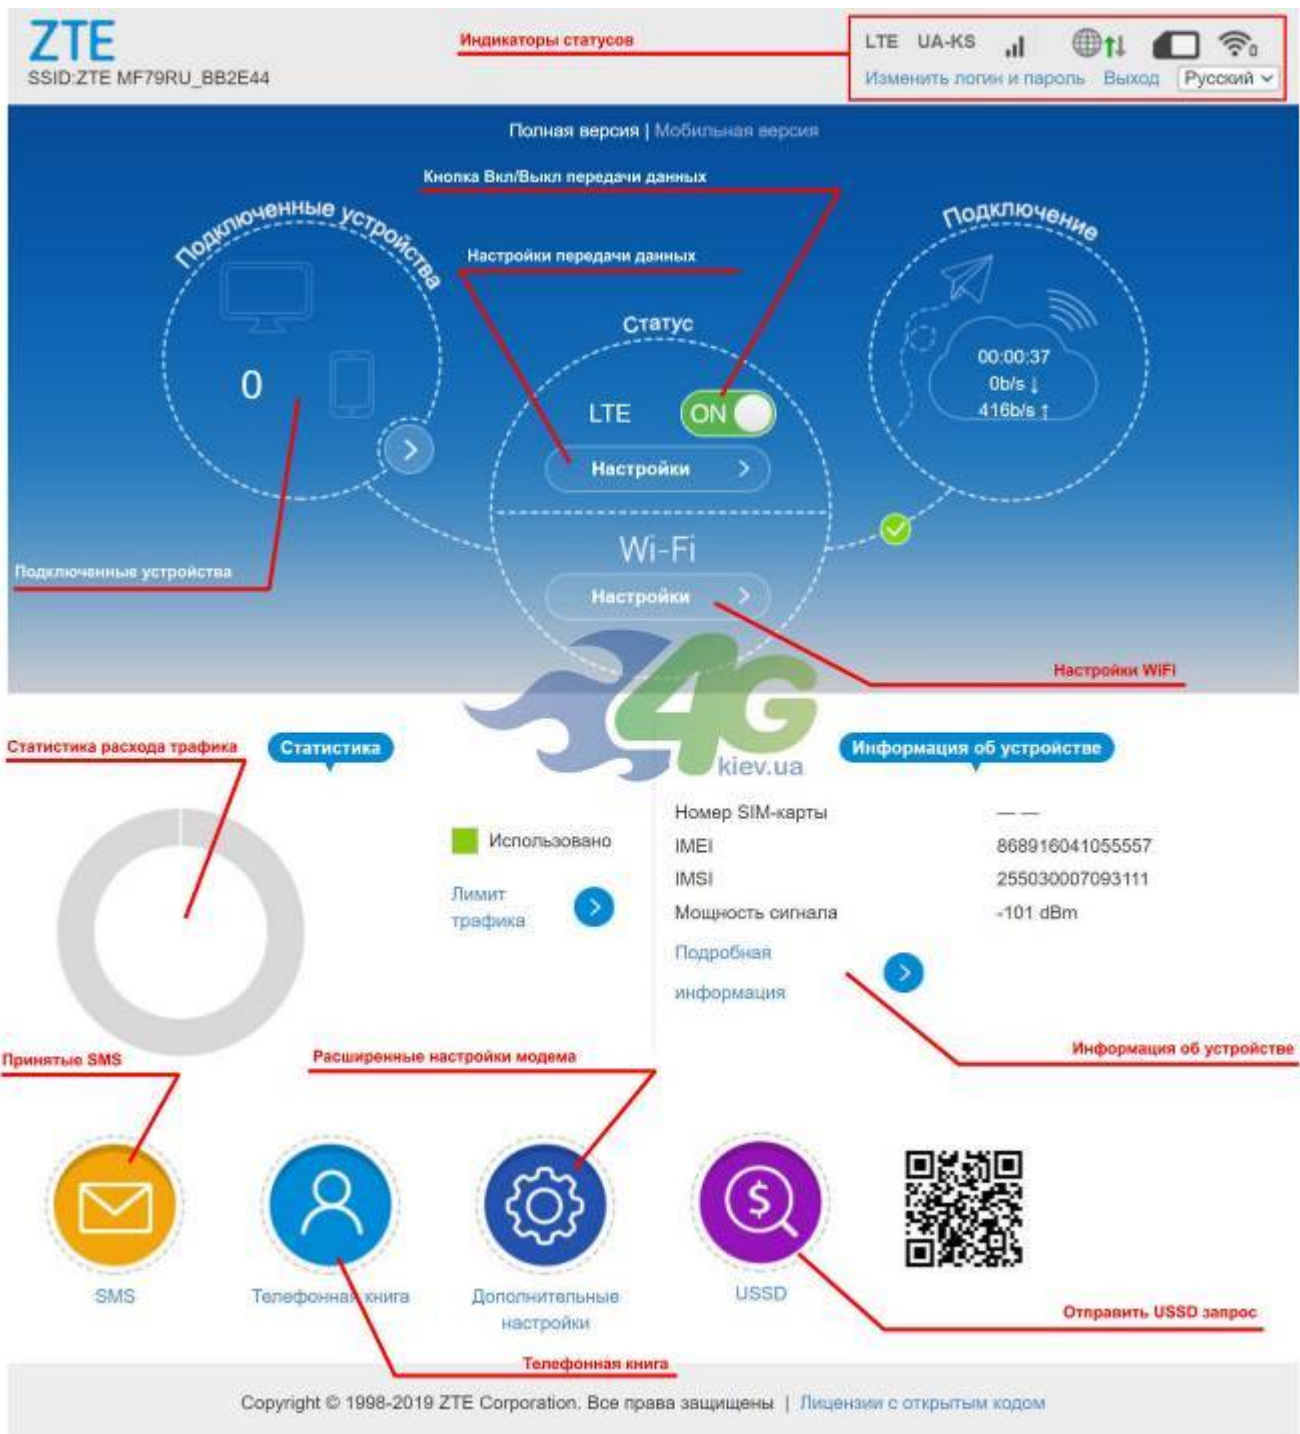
ZTE
SSID:ZTE MF79RU_BB2E44

Индикаторы статусов

LTE UA-KS
Изменить логин и пароль Выход Русский

Полная версия | Мобильная версия

Кнопка Вкл/Выкл передачи данных

Подключенные устройства

Настройки передачи данных

Подключение

Статус

0

LTE ON

Настройки

00:00:37
0b/s ↓
416b/s ↑

Wi-Fi

Настройки

Подключенные устройства

Настройки WIFI

4G kiev.ua

Статистика расхода трафика

Статистика

Информация об устройстве

Использовано

Лимит трафика

| Номер SIM-карты | — — |
|---|---|
| IMEI | 868916041055557 |
| IMSI | 255030007093111 |
| Мощность сигнала | -101 dBm |

Подробная информация

Информация об устройстве

Принятые SMS

Расширенные настройки модема

SMS

Телефонная книга

Дополнительные настройки

USSD

Отправить USSD запрос

Телефонная книга

Copyright © 1998-2019 ZTE Corporation. Все права защищены | Лицензии с открытым кодом